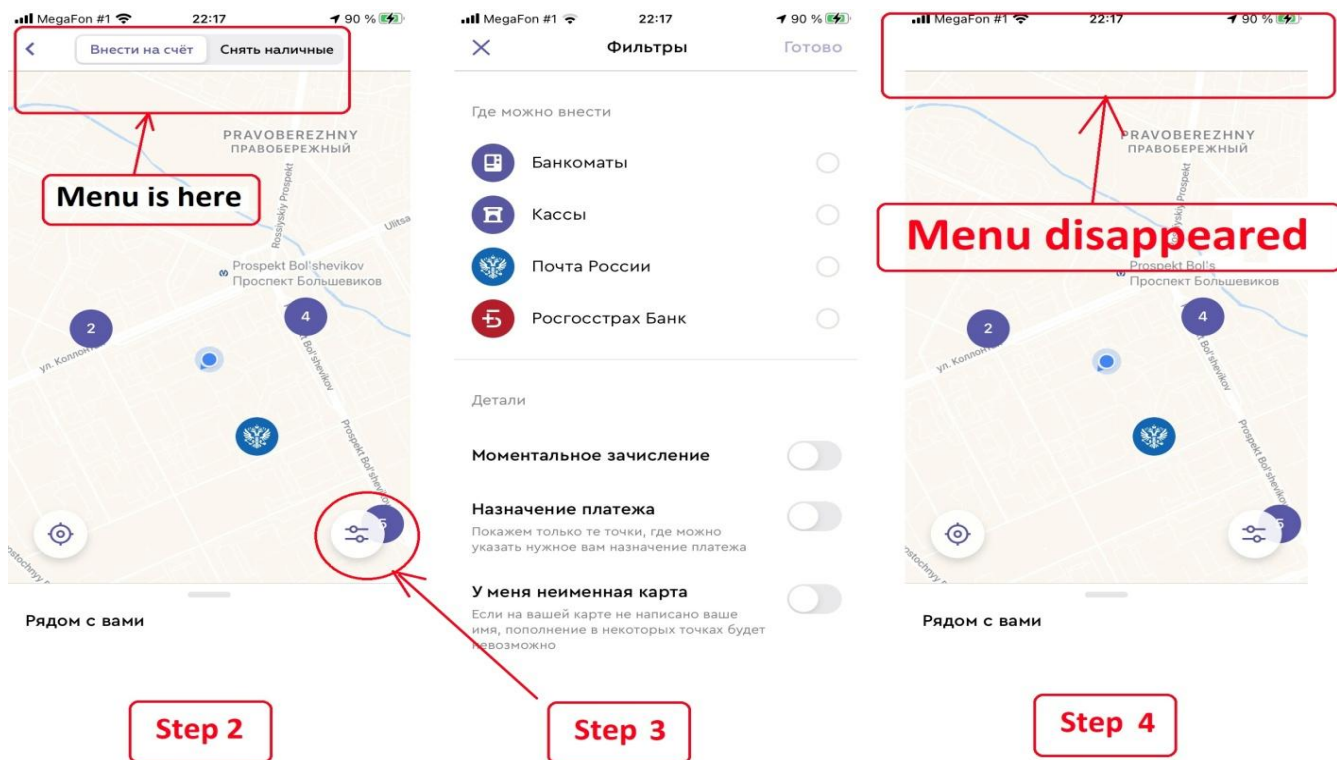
MegaFon #1 22:17 90 %

Внести на счёт Снять наличные

PRAVOBEREZHNY
ПРАВОБЕРЕЖНЫЙ

Menu is here

Rossiyskiy Prospekt

Ulitsa

Prospekt Bol'shevikov
Проспект Большевиков

2

4

ул. Коллонт

Bol'shevikov

Prospekt Bol'shevikov

5

ostochnyy

Рядом с вами

Step 2

MegaFon #1 22:17 90 %

Фильтры Готово

Где можно внести

Банкоматы

Кассы

Почта России

Росгосстрах Банк

Детали

Моментальное зачисление

Назначение платежа

Покажем только те точки, где можно указать нужное вам назначение платежа

У меня неименная карта

Если на вашей карте не написано ваше имя, пополнение в некоторых точках будет невозможно

Step 3

MegaFon #1 22:17 90 %

PRAVOBEREZHNY
ПРАВОБЕРЕЖНЫЙ

Menu disappeared

Prospekt Bol's
Проспект Большевиков

2

4

ул. Коллонт

Bol'shevikov

Prospekt Bol'shevikov

5

ostochnyy

Рядом с вами

Step 4